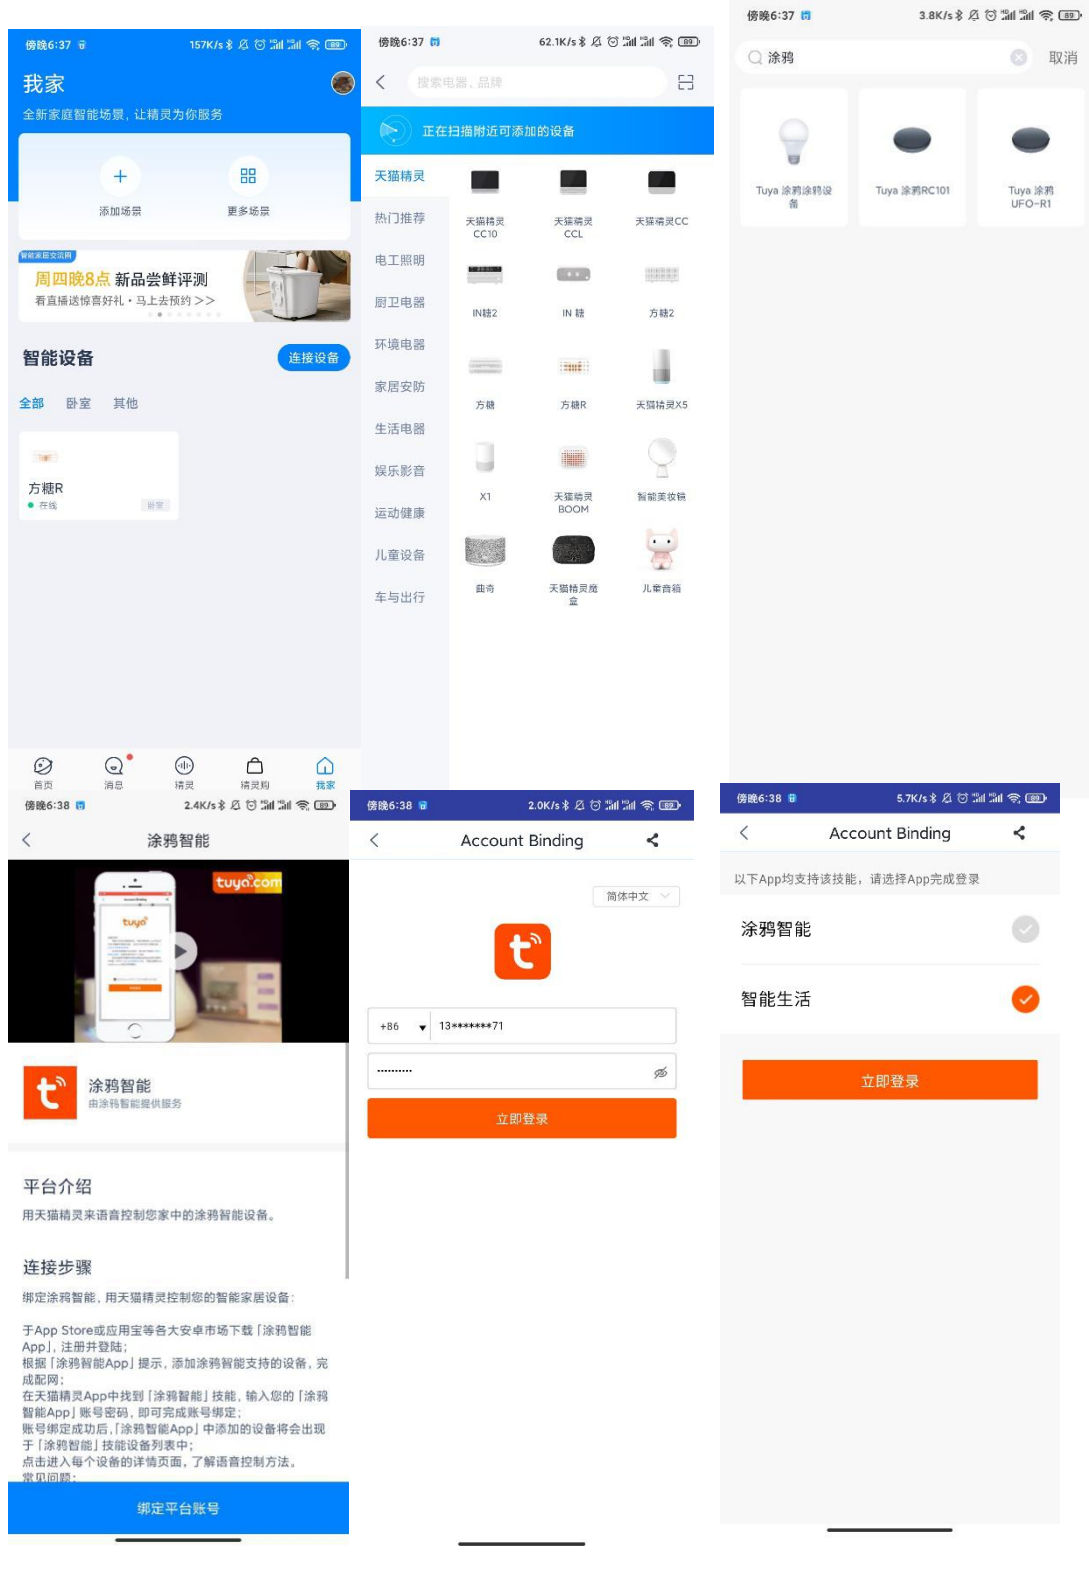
傍晚6:37 157K/s 89

我家

全新家庭智能场景，让精灵为你服务

添加场景

更多场景

周四晚8点 新品尝鲜评测

看直播送惊喜好礼・马上去预约 >>

智能设备

连接设备

全部 卧室 其他

方糖R
在线 卧室

首页 消息 精灵 精灵购 我家

傍晚6:37 62.1K/s 89

搜索电器、品牌

正在扫描附近可添加的设备

天猫精灵
热门推荐
电工照明
厨卫电器
环境电器
家居安防
生活电器
娱乐影音
运动健康
儿童设备
车与出行

天猫精灵CC10
天猫精灵CCL
天猫精灵CC
IN糖2
IN 糖
方糖2
方糖
方糖R
天猫精灵X5
X1
天猫精灵BOOM
智能美妆镜
曲奇
天猫精灵魔盒
儿童音箱

傍晚6:37 3.8K/s 89

涂鸦

取消

Tuya 涂鸦涂鸦设备
Tuya 涂鸦RC101
Tuya 涂鸦UFO-R1

傍晚6:38 2.4K/s 89

涂鸦智能

tuya.com

涂鸦智能
由涂鸦智能提供服务

平台介绍

用天猫精灵来语音控制您家中的涂鸦智能设备。

连接步骤

绑定涂鸦智能，用天猫精灵控制您的智能家居设备：

于App Store或应用宝等各大安卓市场下载「涂鸦智能App」，注册并登陆；
根据「涂鸦智能App」提示，添加涂鸦智能支持的设备，完成配网；
在天猫精灵App中找到「涂鸦智能」技能，输入您的「涂鸦智能App」账号密码，即可完成账号绑定；
账号绑定成功后，「涂鸦智能App」中添加的设备将会出现于「涂鸦智能」技能设备列表中；
点击进入每个设备的详情页面，了解语音控制方法。
常见问题：

绑定平台账号

傍晚6:38 2.0K/s 89

Account Binding

简体中文

+86 13*******71

··········

立即登录

傍晚6:38 5.7K/s 89

Account Binding

以下App均支持该技能，请选择App完成登录

涂鸦智能

智能生活

立即登录